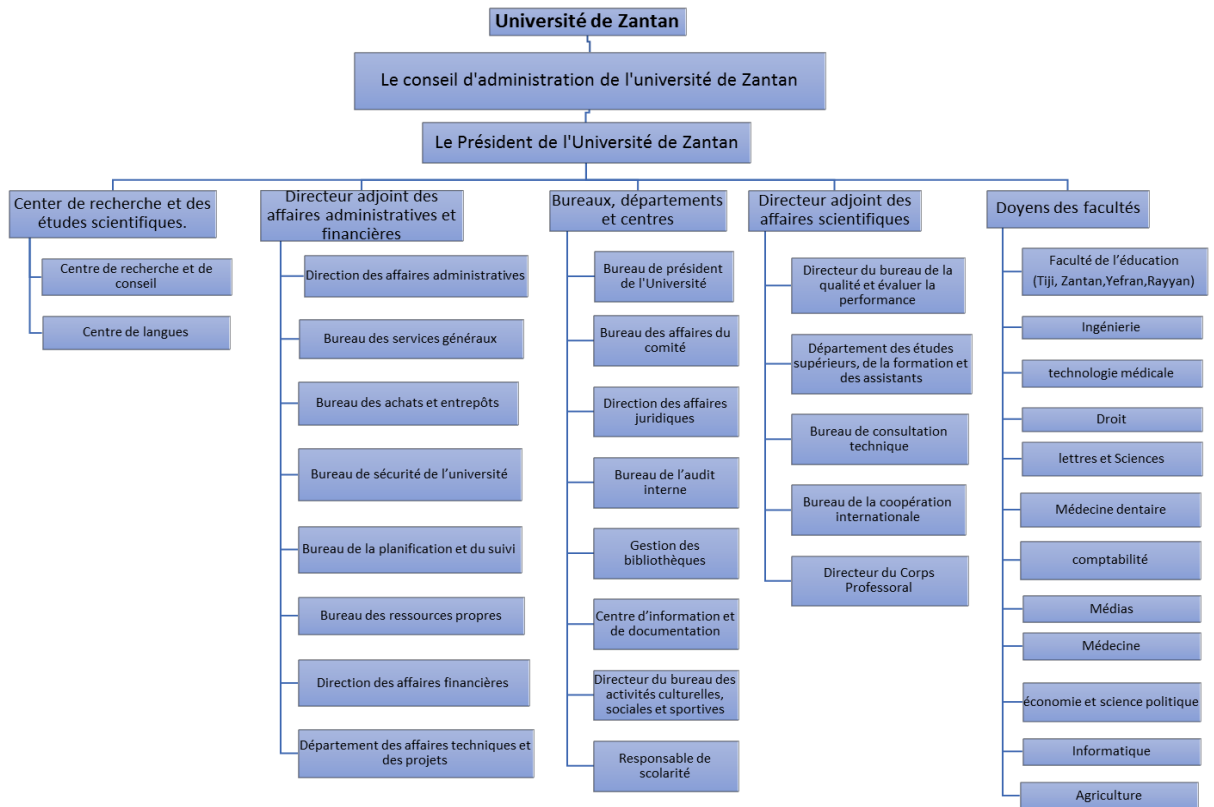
Université de Zantan

Le conseil d'administration de l'université de Zantan

Le Président de l'Université de Zantan

Center de recherche et des études scientifiques.

Centre de recherche et de conseil

Centre de langues

Directeur adjoint des affaires administratives et financières

Direction des affaires administratives

Bureau des services généraux

Bureau des achats et entrepôts

Bureau de sécurité de l’université

Bureau de la planification et du suivi

Bureau des ressources propres

Direction des affaires financières

Département des affaires techniques et des projets

Bureaux, départements et centres

Bureau de président de l'Université

Bureau des affaires du comité

Direction des affaires juridiques

Bureau de l’audit interne

Gestion des bibliothèques

Centre d’information et de documentation

Directeur du bureau des activités culturelles, sociales et sportives

Responsable de scolarité

Directeur adjoint des affaires scientifiques

Directeur du bureau de la qualité et évaluer la performance

Département des études supérieurs, de la formation et des assistants

Bureau de consultation technique

Bureau de la coopération internationale

Directeur du Corps Professoral

Doyens des facultés

Faculté de l’éducation (Tiji, Zantan,Yefran,Rayyan)

Ingénierie

technologie médicale

Droit

lettres et Sciences

Médecine dentaire

comptabilité

Médias

Médecine

économie et science politique

Informatique

Agriculture